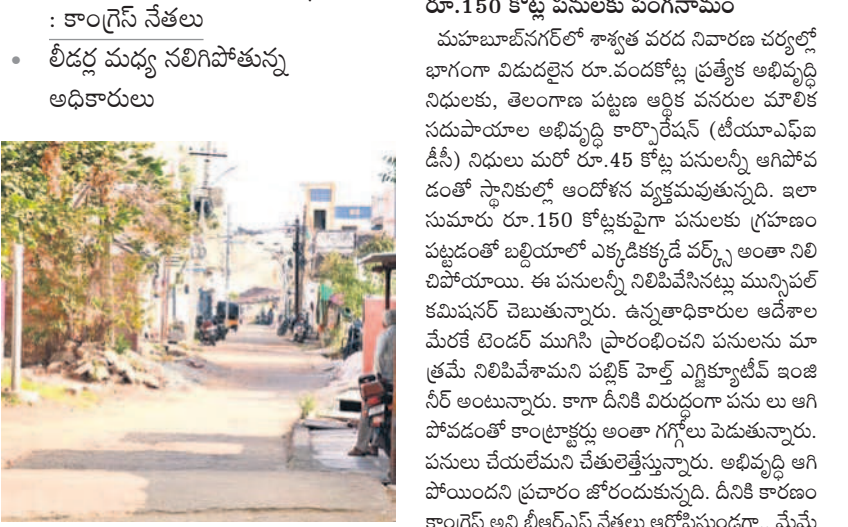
: కాంగ్రెస్ నేతలు

- లీడర్ల మధ్య నలిగిపోతున్న అధికారులు

రూ.150 కోట్ల పనులకు పంగనామం

మహబూబ్‌నగర్‌లో శాశ్వత వరద నివారణ చర్యల్లో భాగంగా విడుదలైన రూ.వందకోట్ల ప్రత్యేక అభివృద్ధి నిధులకు, తెలంగాణ పట్టణ ఆర్థిక వనరుల మౌలిక సదుపాయాల అభివృద్ధి కార్పొరేషన్ (టీయూఎఫ్ఐడీసీ) నిధులు మరో రూ.45 కోట్ల పనులన్నీ ఆగిపోవడంతో స్థానికుల్లో ఆందోళన వ్యక్తమవుతున్నది. ఇలా సుమారు రూ.150 కోట్లకుపైగా పనులకు గ్రహణం పట్టడంతో బల్దియాలో ఎక్కడికక్కడే వర్క్స్ అంతా నిలిచిపోయాయి. ఈ పనులన్నీ నిలిపివేసినట్లు మున్సిపల్ కమిషనర్ చెబుతున్నారు. ఉన్నతాధికారుల ఆదేశాల మేరకే టెండర్ ముగిసి ప్రారంభించని పనులను మాత్రమే నిలిపివేశామని పబ్లిక్ హెల్త్ ఎగ్జిక్యూటీవ్ ఇంజినీర్ అంటున్నారు. కాగా దీనికి విరుద్ధంగా పను లు ఆగిపోవడంతో కాంట్రాక్టర్లు అంతా గగ్గోలు పెడుతున్నారు. పనులు చేయలేమని చేతులెత్తేస్తున్నారు. అభివృద్ధి ఆగిపోయిందని ప్రచారం జోరందుకున్నది. దీనికి కారణం కాంగ్రెస్ అని బీఆర్ఎస్ నేతలు ఆరోపిస్తుండగా.. మేమే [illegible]